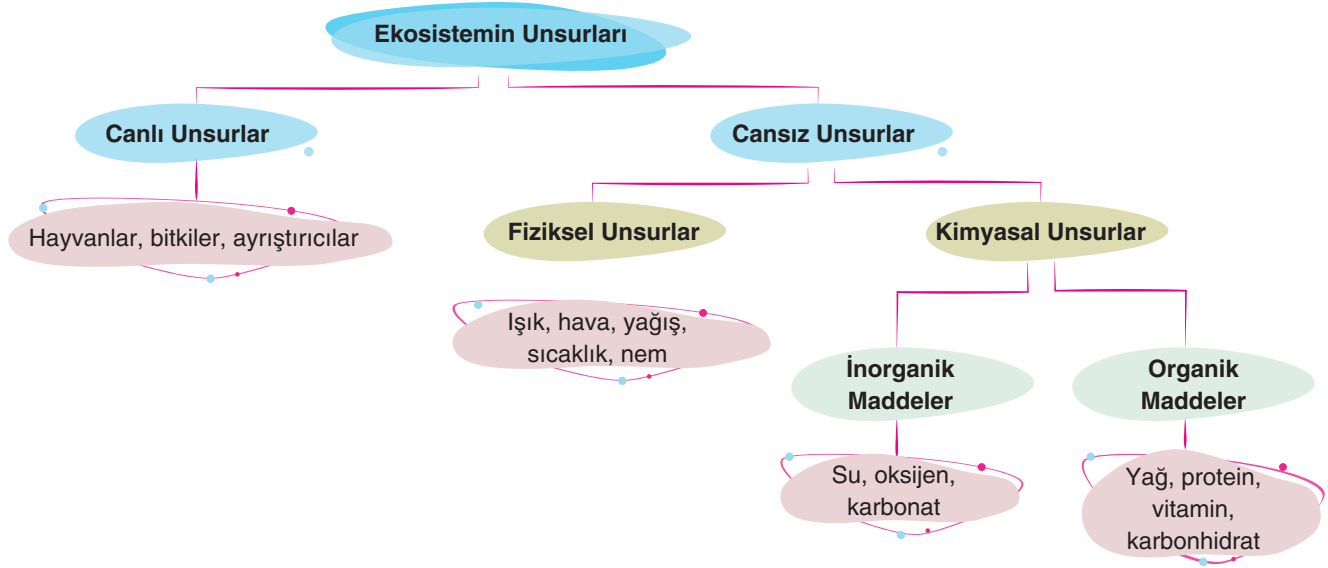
Ekosistemin Unsurları

Canlı Unsurlar

Hayvanlar, bitkiler, ayrıştırıcılar

Cansız Unsurlar

Fiziksel Unsurlar

Işık, hava, yağış, sıcaklık, nem

Kimyasal Unsurlar

İnorganik Maddeler

Su, oksijen, karbonat

Organik Maddeler

Yağ, protein, vitamin, karbonhidrat